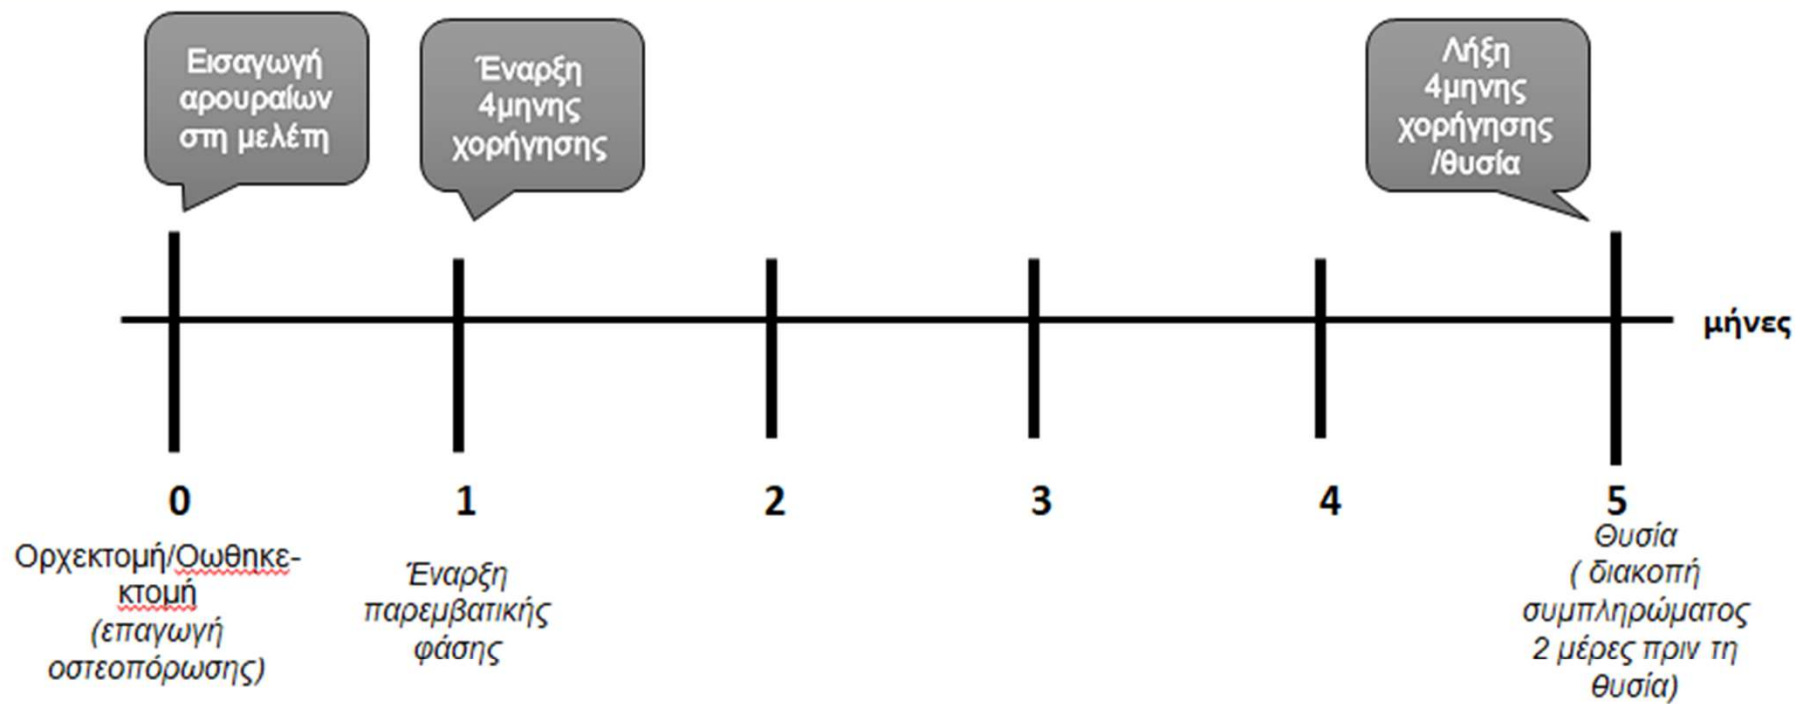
Εισαγωγή αρουραίων στη μελέτη

Έναρξη 4μηνης χορήγησης

Λήξη 4μηνης χορήγησης /θυσία

μήνες

0

1

2

3

4

5

Ορχεκτομή/Ωοθηκεκτομή (επαγωγή οστεοπόρωσης)

Έναρξη παρεμβατικής φάσης

Θυσία ( διακοπή συμπληρώματος 2 μέρες πριν τη θυσία)